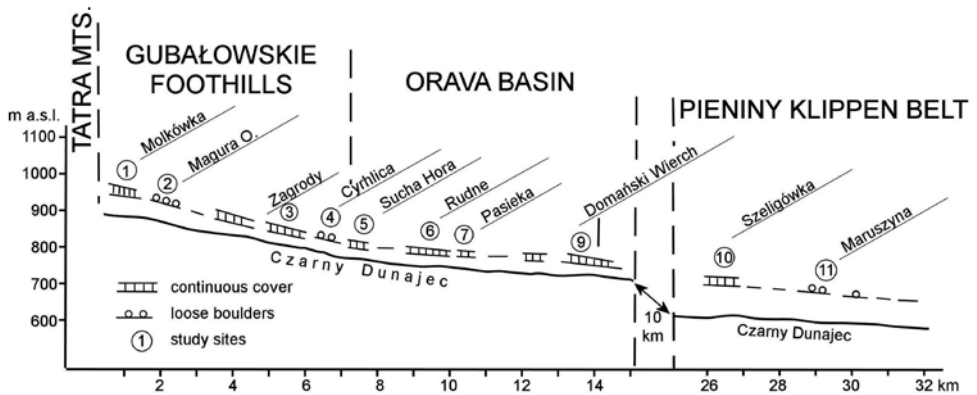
TATRA MTS.

GUBAŁOWSKIE FOOTHILLS

ORAVA BASIN

PIENINY KLIPPEN BELT

m a.s.l.

1100

1000

900

800

700

600

Molkówka

Magura O.

Zagrody

Cyrhlica

Sucha Hora

Rudne

Pasieka

Domański Wierch

Szeligówka

Maruszyna

1

2

3

4

5

6

7

9

10

11

Czarny Dunajec

Czarny Dunajec

10 km

continuous cover

loose boulders

1 study sites

2

4

6

8

10

12

14

26

28

30

32 km